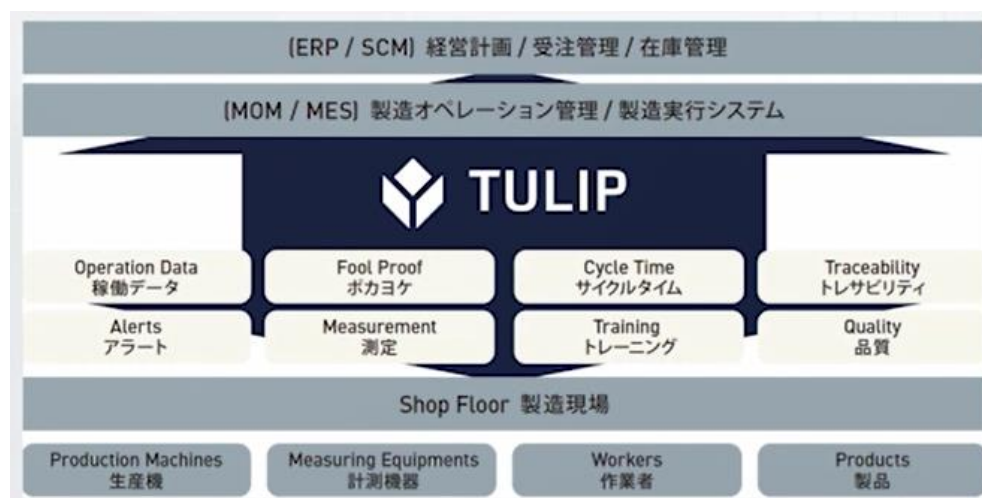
(ERP / SCM) 経営計画 / 受注管理 / 在庫管理

(MOM / MES) 製造オペレーション管理 / 製造実行システム

TULIP

Operation Data
稼働データ

Fool Proof
ポカヨケ

Cycle Time
サイクルタイム

Traceability
トレサビリティ

Alerts
アラート

Measurement
測定

Training
トレーニング

Quality
品質

Shop Floor 製造現場

Production Machines
生産機

Measuring Equipments
計測機器

Workers
作業者

Products
製品